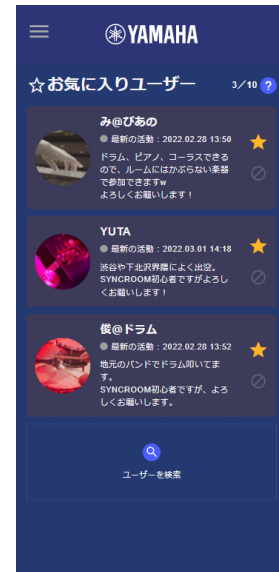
YAMAHA

☆お気に入りユーザー

3/10 ?

み@ぴあの

最新の活動：2022.02.28 13:50

ドラム、ピアノ、コーラスできるので、ルームにはかぶらない楽器で参加できますw
よろしくお願いします！

YUTA

最新の活動：2022.03.01 14:18

渋谷や下北沢界隈によく出没。
SYNCROOM初心者ですがよろしくお願いします！

俊@ドラム

最新の活動：2022.02.28 13:52

地元のバンドでドラム叩いてます。
SYNCROOM初心者ですが、よろしくお願いします。

ユーザーを検索